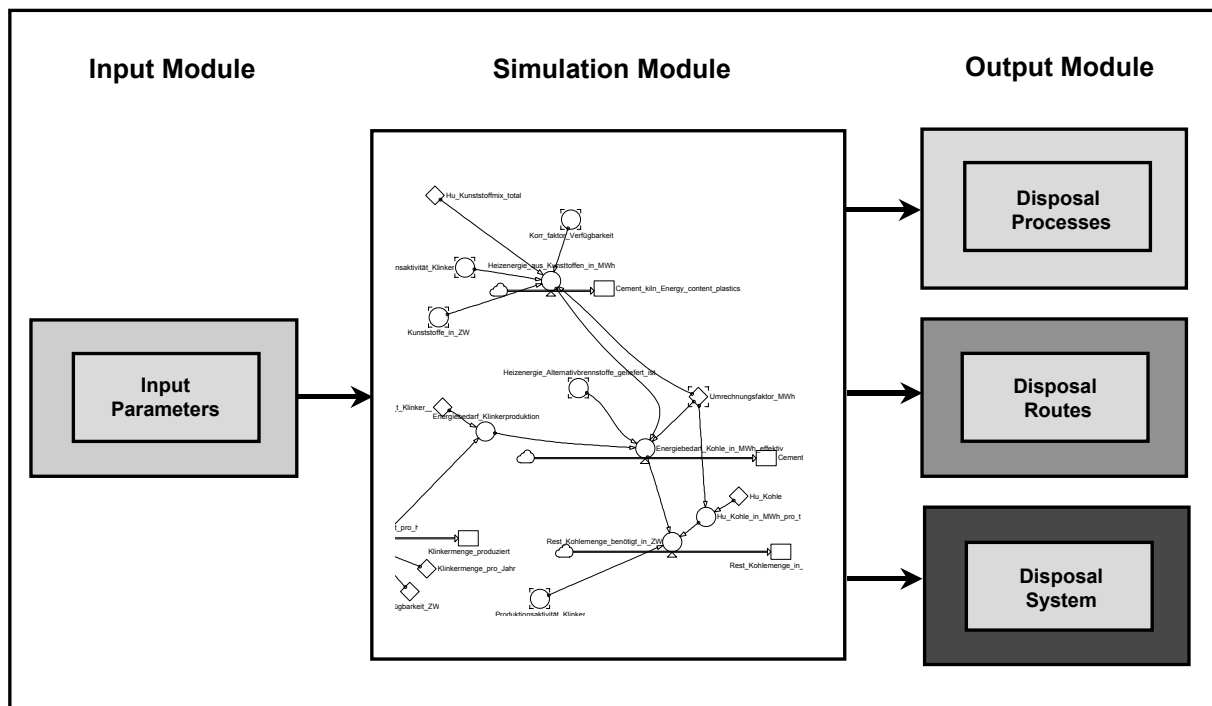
Input Module

Simulation Module

Output Module

Input Parameters

Hu_Kunststoffmix_total

Korr_faktor_Verfügbarkeit

nsaktivität_Klinker

Heizenergie_aus_Kunststoffen_in_MWh

Cement_kiln_Energy_content_plastics

Kunststoffe_in_ZW

Heizenergie_Alternativbrennstoffe_geliefert_ist

Umrechnungsfaktor_MWh

t_Klinker_

Energiebedarf_Klinkerproduktion

Energiebedarf_Kohle_in_MWh_effektiv

Cement

Hu_Kohle

Hu_Kohle_in_MWh_pro_t

t_pro_t

Rest_Kohlemenge_benötigt_in_ZW

Klinkermenge_produziert

Rest_Kohlemenge_in_

Klinkermenge_pro_Jahr

ügbarkeit_ZW

Produktionsaktivität_Klinker

Disposal Processes

Disposal Routes

Disposal System